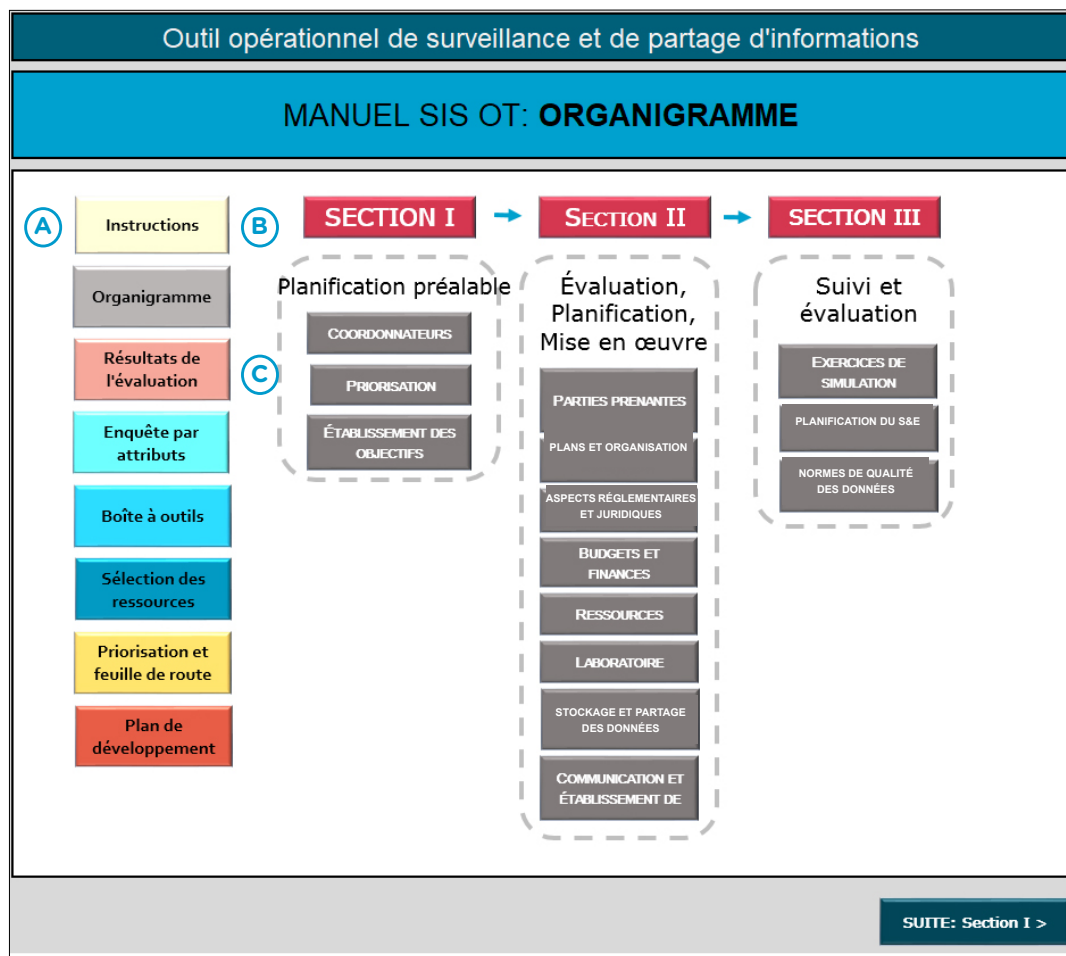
Outil opérationnel de surveillance et de partage d'informations

MANUEL SIS OT: **ORGANIGRAMME**

A
Instructions
Organigramme
Résultats de l'évaluation
Enquête par attributs
Boîte à outils
Sélection des ressources
Priorisation et feuille de route
Plan de développement

B
C

SECTION I
Planification préalable
COORDONNATEURS
PRIORISATION
ÉTABLISSEMENT DES OBJECTIFS

SECTION II
Évaluation, Planification, Mise en œuvre
PARTIES PRENANTES
PLANS ET ORGANISATION
ASPECTS RÉGLEMENTAIRES ET JURIDIQUES
BUDGETS ET FINANCES
RESSOURCES
LABORATOIRE
STOCKAGE ET PARTAGE DES DONNÉES
COMMUNICATION ET ÉTABLISSEMENT DE

SECTION III
Suivi et évaluation
EXERCICES DE SIMULATION
PLANIFICATION DU S&E
NORMES DE QUALITÉ DES DONNÉES

SUITE: Section I >